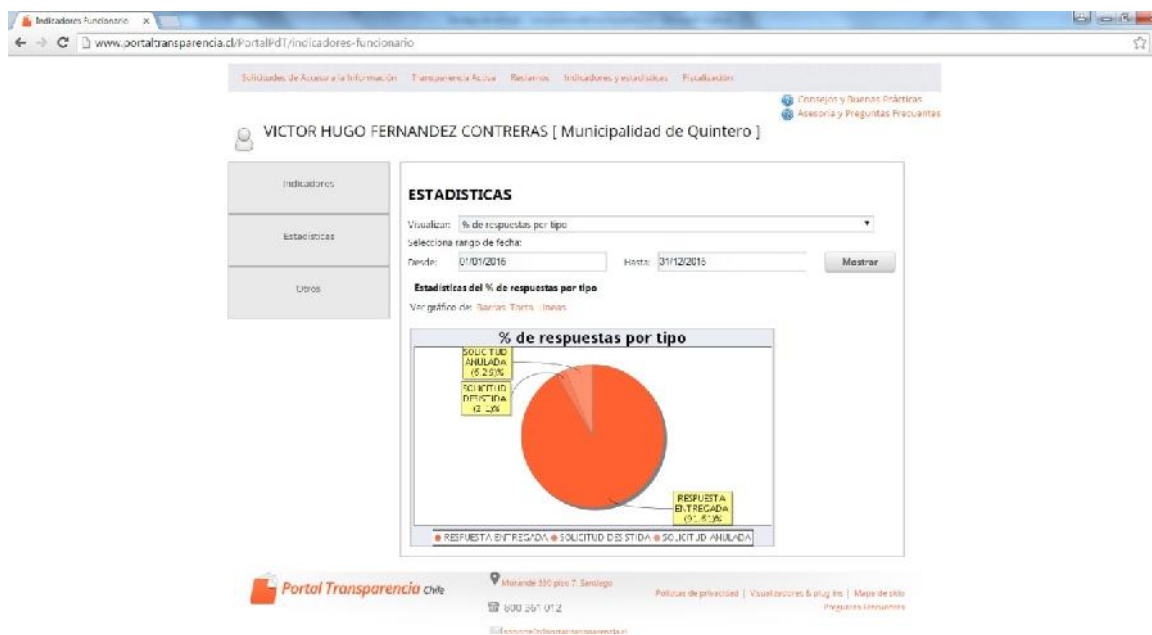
Indicadores Funcionario ×

www.portaltransparencia.cl/PortalPdT/indicadores-funcionario

Solicitudes de Acceso a la Información Transparencia Activa Reclamos Indicadores y estadísticas Fiscalización

Consejos y Buenas Prácticas
Asesoría y Preguntas Frecuentes

VICTOR HUGO FERNANDEZ CONTRERAS [ Municipalidad de Quintero ]

Indicadores

Estadísticas

Otros

ESTADISTICAS

Visualizar: % de respuestas por tipo

Selecciona rango de fecha:

Desde: 01/01/2016 Hasta: 31/12/2016 Mostrar

Estadísticas del % de respuestas por tipo

Ver gráfico de: Barras Torta Lineas

% de respuestas por tipo

SOLICITUD ANULADA (6.25)%

SOLICITUD DESISTIDA (2.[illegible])%

RESPUESTA ENTREGADA (91.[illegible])%

● RESPUESTA ENTREGADA ● SOLICITUD DESISTIDA ● SOLICITUD ANULADA

Portal Transparencia Chile

Morandé 360 piso 7, Santiago

800 361 012

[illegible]@portaltransparencia.cl

Políticas de privacidad | Visualizadores & plug ins | Mapa de sitio
Preguntas Frecuentes